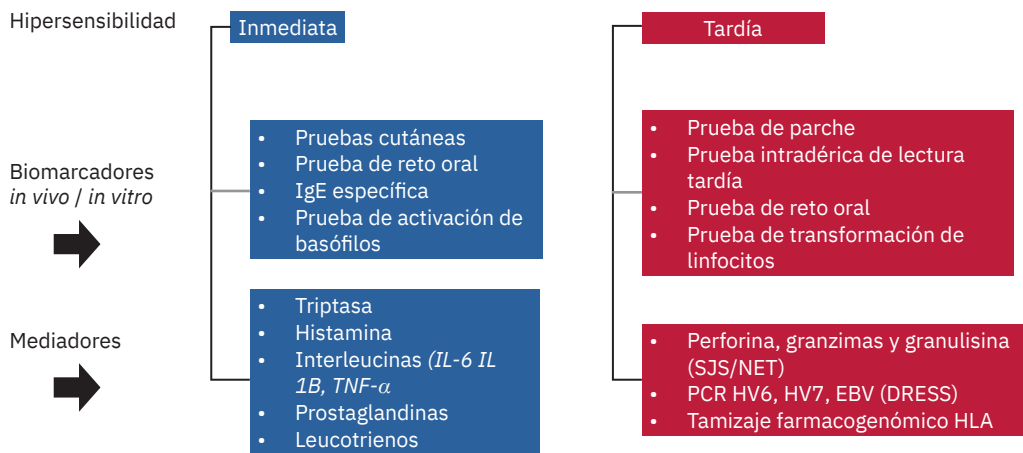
Hipersensibilidad

Inmediata

Tardía

Biomarcadores *in vivo* / *in vitro*

- Pruebas cutáneas
- Prueba de reto oral
- IgE específica
- Prueba de activación de basófilos

- Prueba de parche
- Prueba intradérica de lectura tardía
- Prueba de reto oral
- Prueba de transformación de linfocitos

Mediadores

- Triptasa
- Histamina
- Interleucinas *(IL-6 IL 1B, TNF-*$\alpha$
- Prostaglandinas
- Leucotrienos

- Perforina, granzimas y granulisina (SJS/NET)
- PCR HV6, HV7, EBV (DRESS)
- Tamizaje farmacogenómico HLA